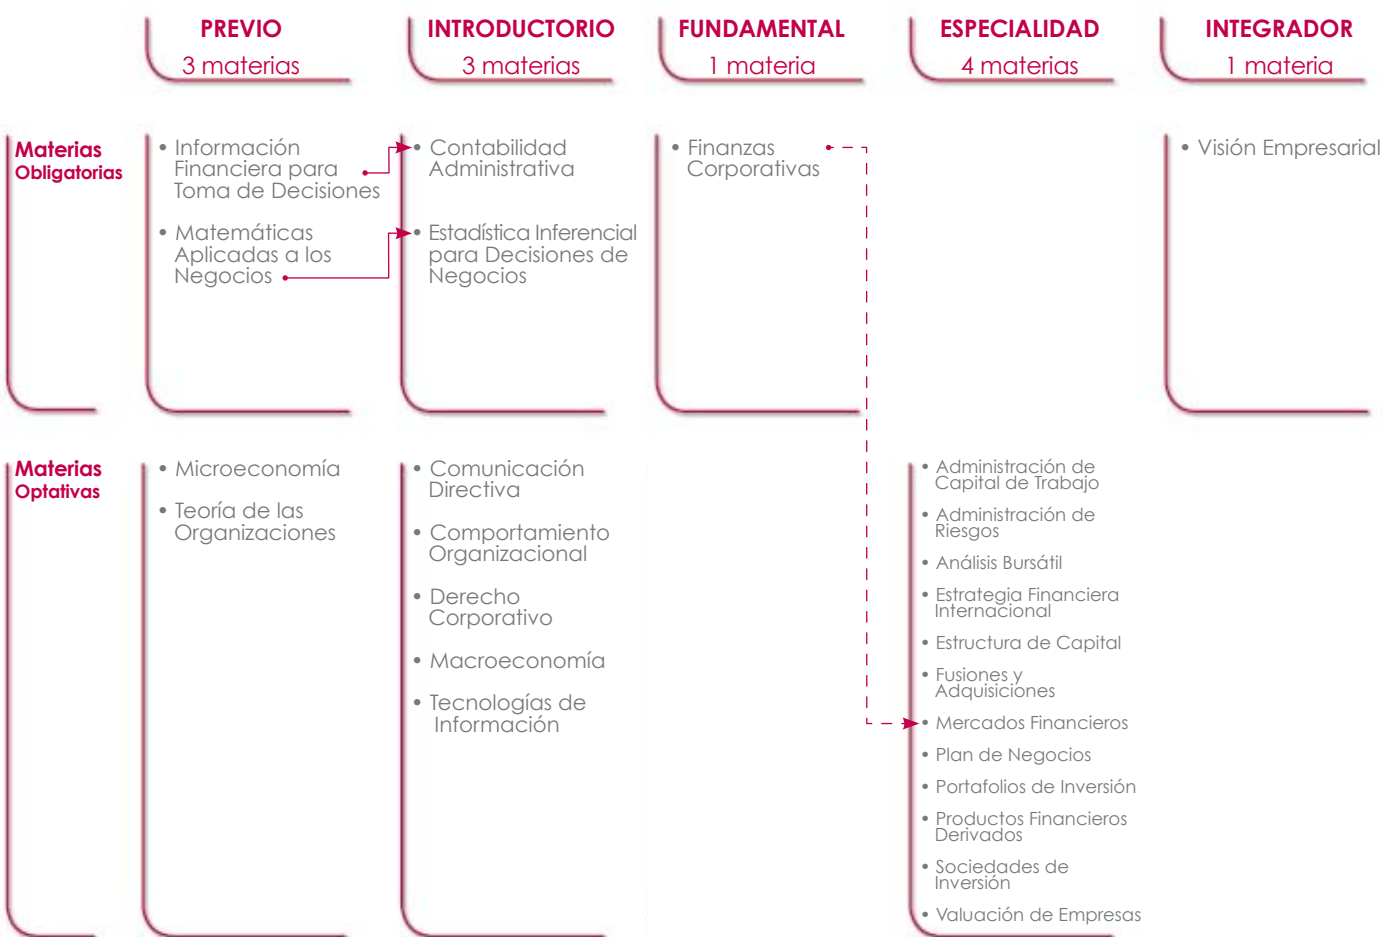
PREVIO
3 materias

INTRODUCTORIO
3 materias

FUNDAMENTAL
1 materia

ESPECIALIDAD
4 materias

INTEGRADOR
1 materia

Materias Obligatorias

• Información Financiera para Toma de Decisiones
• Matemáticas Aplicadas a los Negocios

• Contabilidad Administrativa
• Estadística Inferencial para Decisiones de Negocios

• Finanzas Corporativas

• Visión Empresarial

Materias Optativas

• Microeconomía
• Teoría de las Organizaciones

• Comunicación Directiva
• Comportamiento Organizacional
• Derecho Corporativo
• Macroeconomía
• Tecnologías de Información

• Administración de Capital de Trabajo
• Administración de Riesgos
• Análisis Bursátil
• Estrategia Financiera Internacional
• Estructura de Capital
• Fusiones y Adquisiciones
• Mercados Financieros
• Plan de Negocios
• Portafolios de Inversión
• Productos Financieros Derivados
• Sociedades de Inversión
• Valuación de Empresas